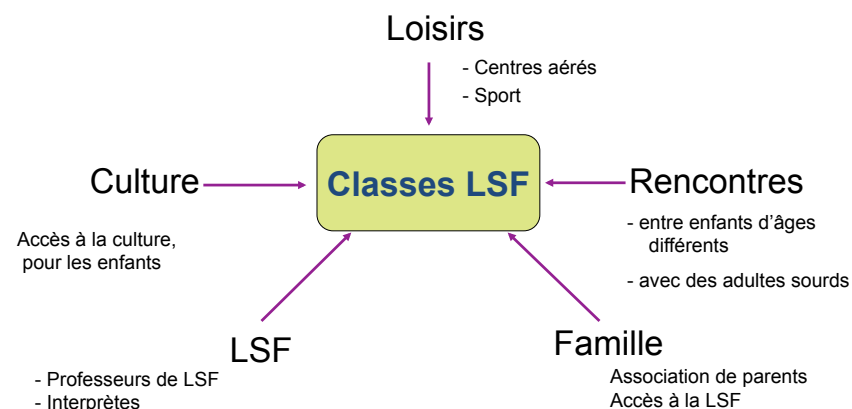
Loisirs

- Centres aérés
- Sport

Culture

Accès à la culture, pour les enfants

Classes LSF

Rencontres

- entre enfants d'âges différents

- avec des adultes sourds

LSF

- Professeurs de LSF
- Interprètes

Famille

Association de parents
Accès à la LSF